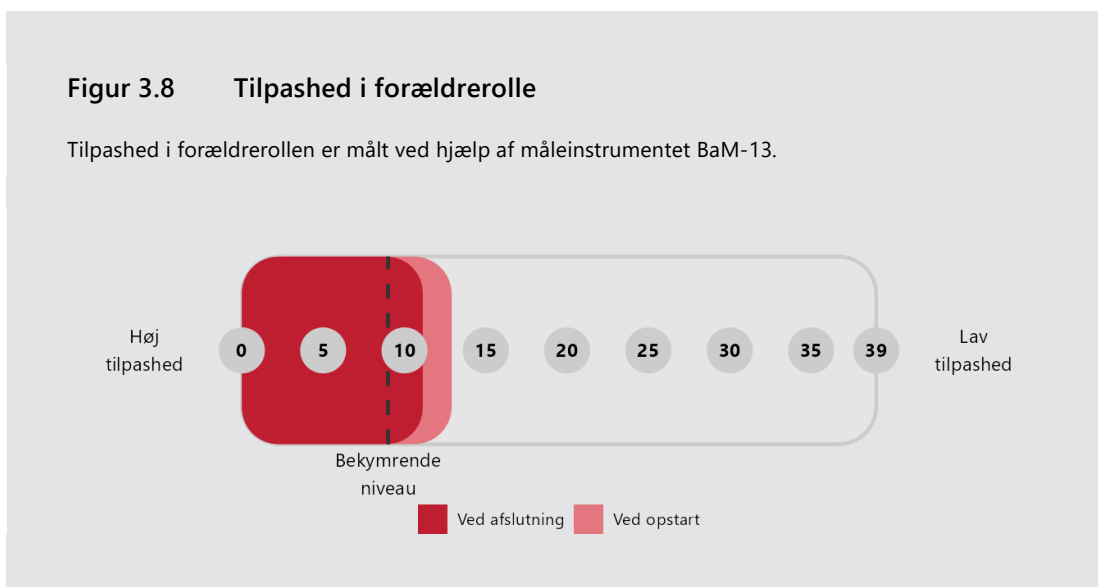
Figur 3.8 Tilpashed i forældrerolle

Tilpashed i forældrerollen er målt ved hjælp af måleinstrumentet BaM-13.

Høj tilpashed

0 5 10 15 20 25 30 35 39

Lav tilpashed

Bekymrende niveau

Ved afslutning Ved opstart